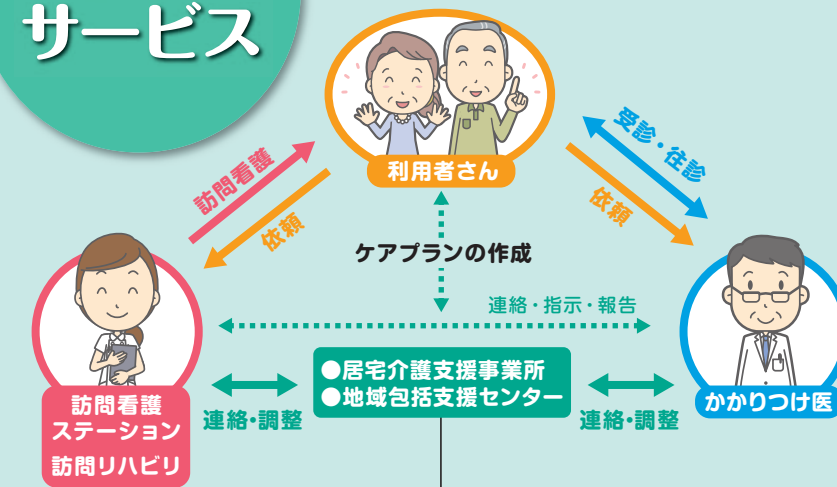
サービス

利用者さん

訪問看護

依頼

受診・往診

依頼

ケアプランの作成

連絡・指示・報告

訪問看護
ステーション
訪問リハビリ

連絡・調整

●居宅介護支援事業所
●地域包括支援センター

連絡・調整

かかりつけ医